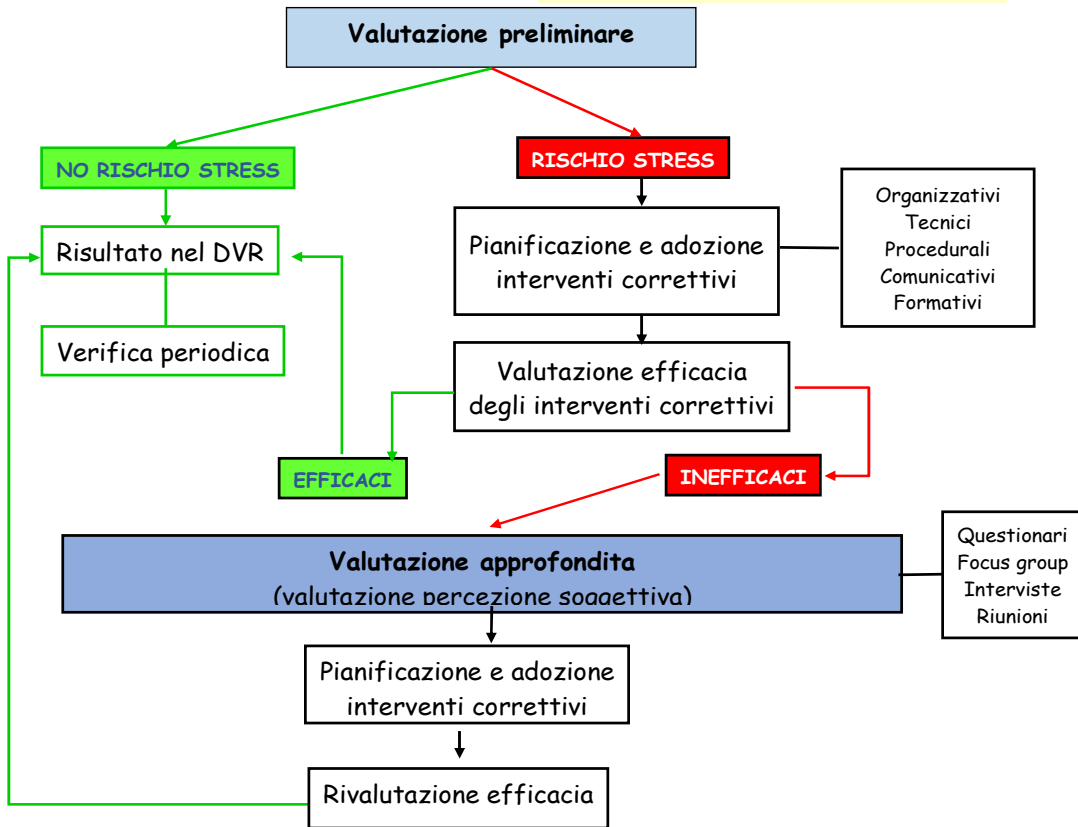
Valutazione preliminare

NO RISCHIO STRESS

RISCHIO STRESS

Risultato nel DVR

Verifica periodica

Pianificazione e adozione interventi correttivi

Organizzativi
Tecnici
Procedurali
Comunicativi
Formativi

Valutazione efficacia degli interventi correttivi

EFFICACI

INEFFICACI

Valutazione approfondita
(valutazione percezione soggettiva)

Questionari
Focus group
Interviste
Riunioni

Pianificazione e adozione interventi correttivi

Rivalutazione efficacia